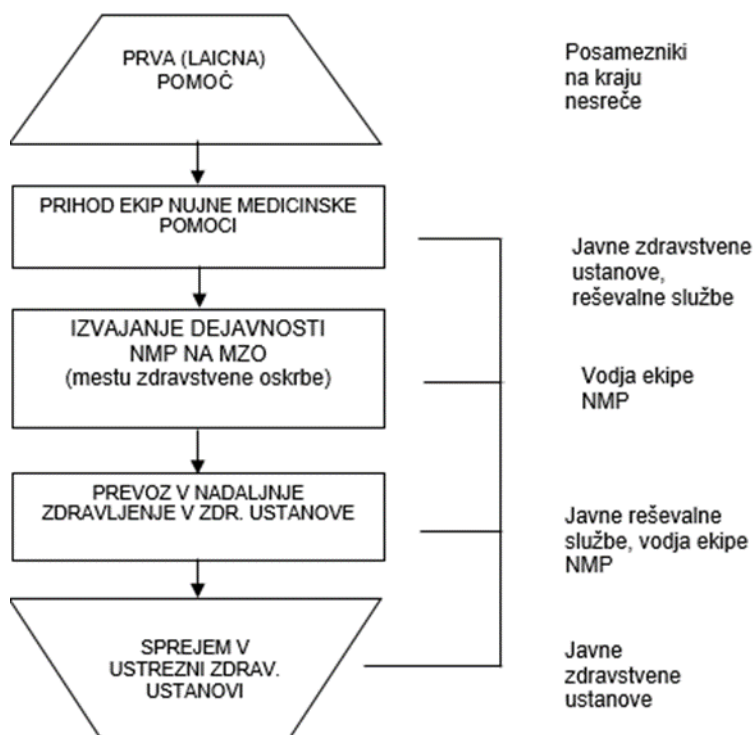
PRVA (LAICNA) POMOČ

Posamezniki na kraju nesreče

PRIHOD EKIP NUJNE MEDICINSKE POMOCI

Javne zdravstvene ustanove, reševalne službe

IZVAJANJE DEJAVNOSTI NMP NA MZO (mestu zdravstvene oskrbe)

Vodja ekipe NMP

PREVOZ V NADALJNJE ZDRAVLJENJE V ZDR. USTANOVE

Javne reševalne službe, vodja ekipe NMP

SPREJEM V USTREZNI ZDRAV. USTANOVI

Javne zdravstvene ustanove